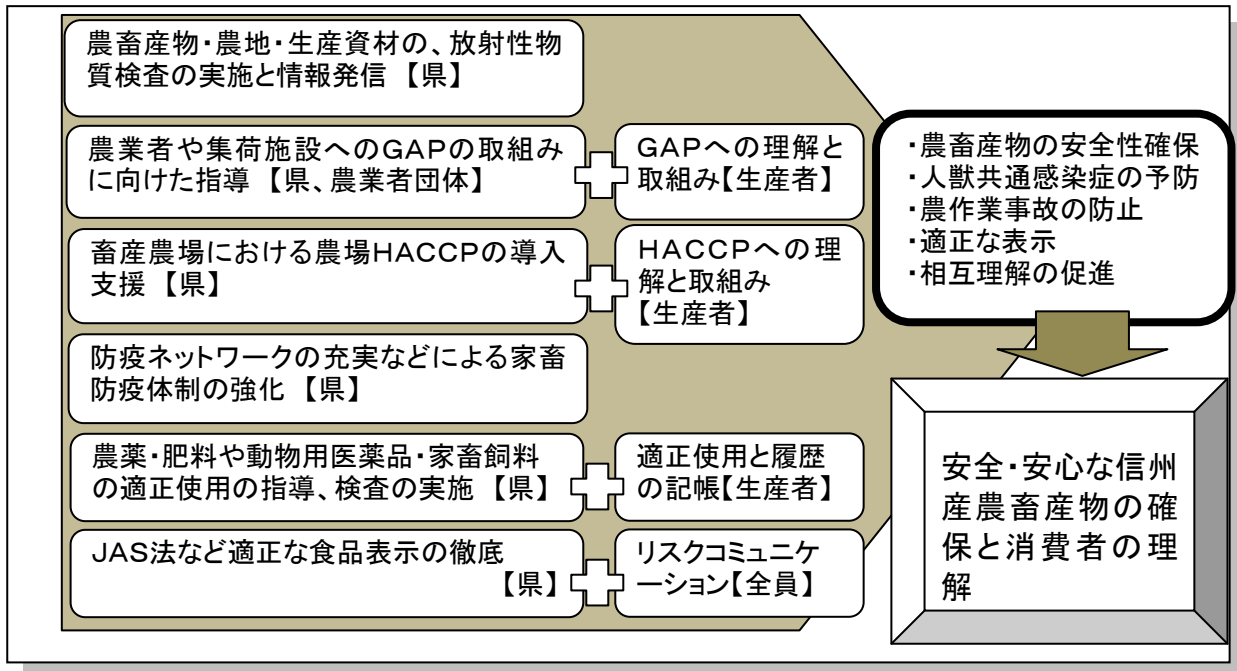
農畜産物・農地・生産資材の、放射性物質検査の実施と情報発信 【県】

農業者や集荷施設へのGAPの取組みに向けた指導 【県、農業者団体】

GAPへの理解と取組み【生産者】

畜産農場における農場HACCPの導入支援 【県】

HACCPへの理解と取組み【生産者】

防疫ネットワークの充実などによる家畜防疫体制の強化 【県】

農薬・肥料や動物用医薬品・家畜飼料の適正使用の指導、検査の実施 【県】

適正使用と履歴の記帳【生産者】

JAS法など適正な食品表示の徹底 【県】

リスクコミュニケーション【全員】

・農畜産物の安全性確保
・人獣共通感染症の予防
・農作業事故の防止
・適正な表示
・相互理解の促進

安全・安心な信州産農畜産物の確保と消費者の理解